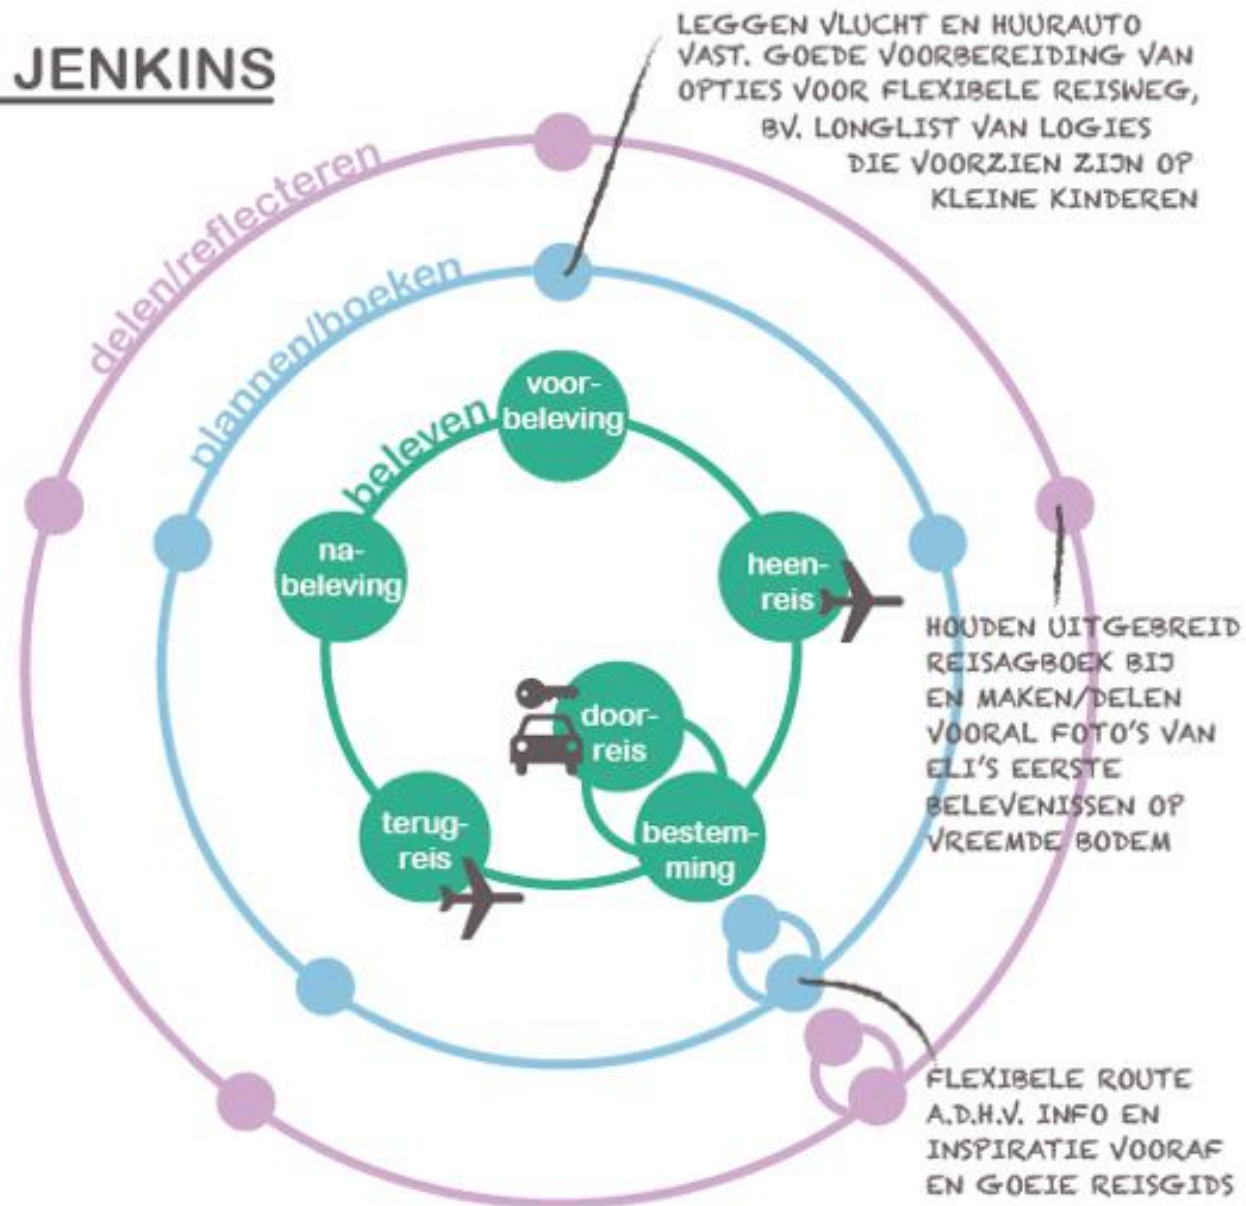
JENKINS

LEGGEN VLUCHT EN HUURAUTO VAST. GOEDE VOORBEREIDING VAN OPTIES VOOR FLEXIBELE REISWEG, BV. LONGLIST VAN LOGIES DIE VOORZIEN ZIJN OP KLEINE KINDEREN

delen/reflecteren

plannen/boeken

beleven

voorbeleving

heenreis

doorreis

bestemming

terugreis

nabeleving

HOUDEN UITGEBREID REISAGBOEK BIJ EN MAKEN/DELEN VOORAL FOTO'S VAN ELI'S EERSTE BELEVENISSEN OP VREEMDE BODEM

FLEXIBELE ROUTE A.D.H.V. INFO EN INSPIRATIE VOORAF EN GOEIE REISGIDS